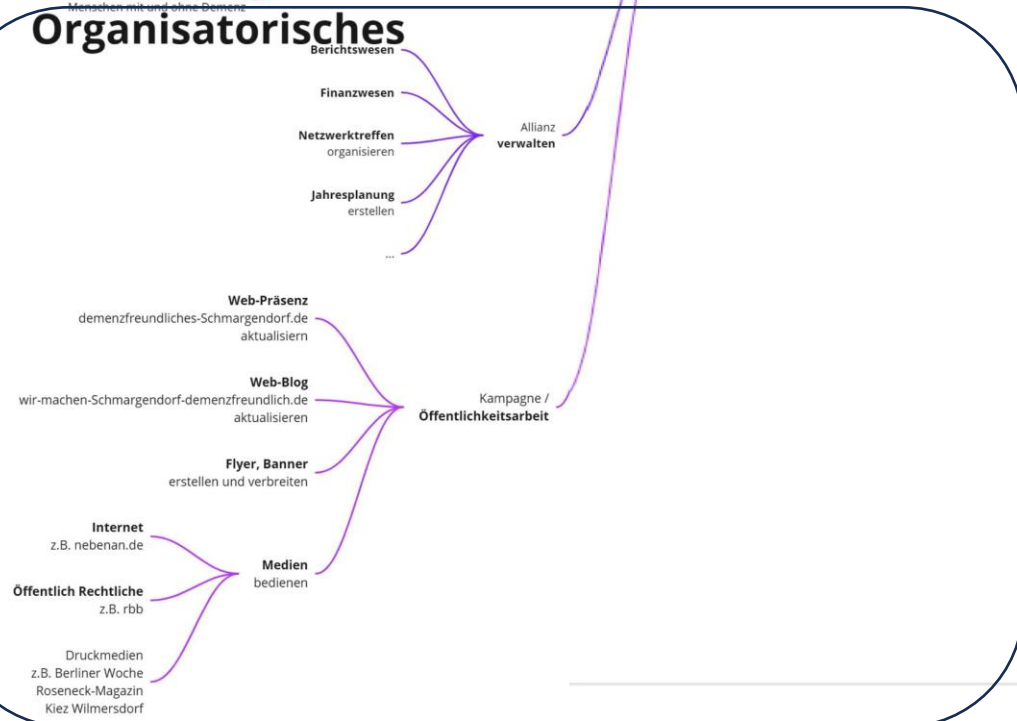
Menschen mit und ohne Demenz

Organisatorisches

Berichtswesen

Finanzwesen

Netzwerktreffen
organisieren

Jahresplanung
erstellen

...

Allianz
verwalten

Web-Präsenz
demenzfreundliches-Schmargendorf.de
aktualisiern

Web-Blog
wir-machen-Schmargendorf-demenzfreundlich.de
aktualisieren

Flyer, Banner
erstellen und verbreiten

Kampagne /
Öffentlichkeitsarbeit

Internet
z.B. nebenan.de

Öffentlich Rechtliche
z.B. rbb

Druckmedien
z.B. Berliner Woche
Roseneck-Magazin
Kiez Wilmersdorf

Medien
bedienen